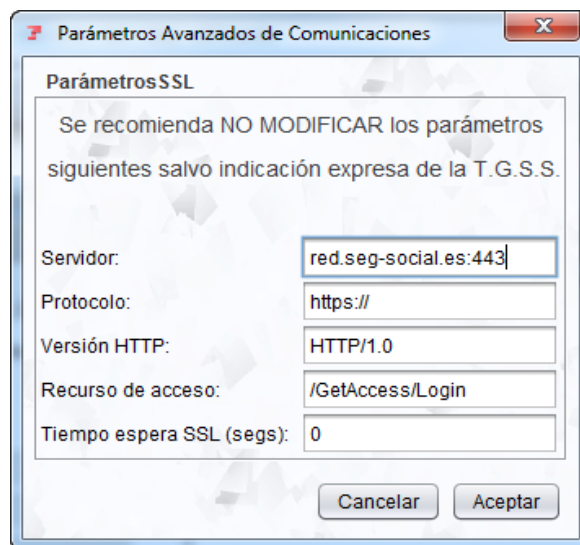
Parámetros Avanzados de Comunicaciones

ParámetrosSSL

Se recomienda NO MODIFICAR los parámetros siguientes salvo indicación expresa de la T.G.S.S.

Servidor: red.seg-social.es:443
Protocolo: https://
Versión HTTP: HTTP/1.0
Recurso de acceso: /GetAccess/Login
Tiempo espera SSL (segs): 0

Cancelar
Aceptar